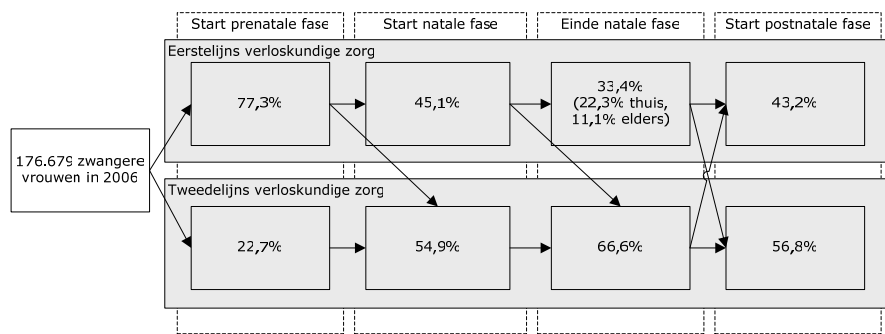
Start prenatale fase

Start natale fase

Einde natale fase

Start postnatale fase

Eerstelijns verloskundige zorg

176.679 zwangere vrouwen in 2006

77,3%

45,1%

33,4% (22,3% thuis, 11,1% elders)

43,2%

Tweedelijns verloskundige zorg

22,7%

54,9%

66,6%

56,8%